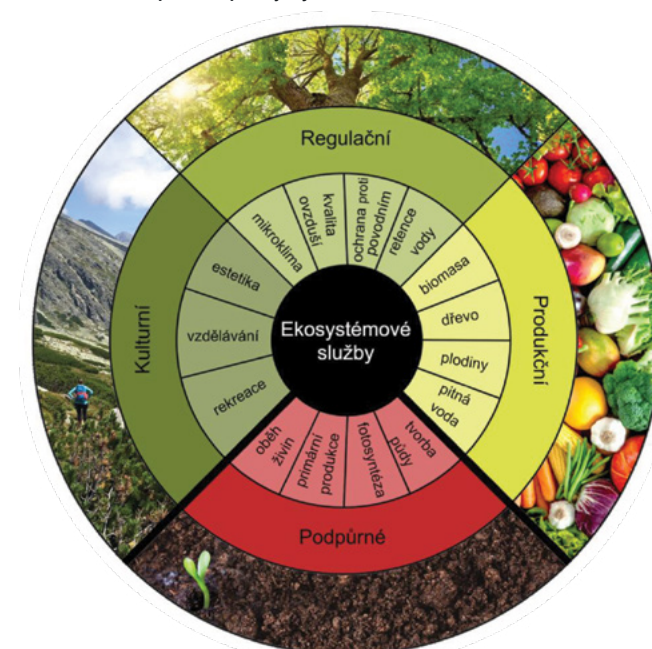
Regulační

mikroklima

kvalita ovzduší

ochrana proti povodním

retence vody

Produkční

biomasa

dřevo

plodiny

pitná voda

Podpůrné

tvorba půdy

fotosyntéza

primární produkce

oběh živin

Kulturní

rekreace

vzdělávání

estetika

Ekosystémové služby